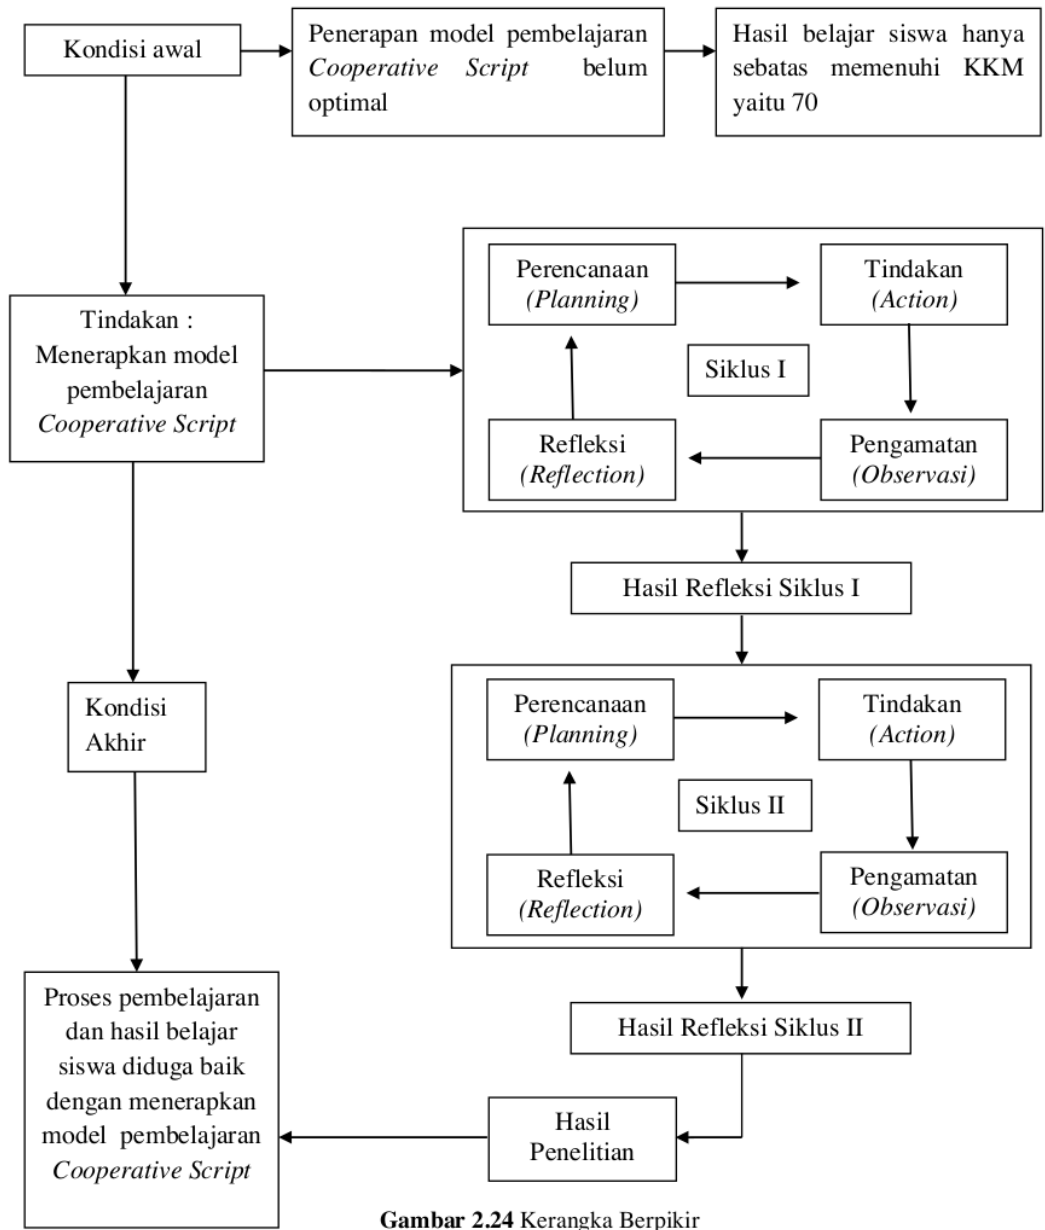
Kondisi awal

Penerapan model pembelajaran *Cooperative Script* belum optimal

Hasil belajar siswa hanya sebatas memenuhi KKM yaitu 70

Tindakan : Menerapkan model pembelajaran *Cooperative Script*

Perencanaan *(Planning)*

Tindakan *(Action)*

Siklus I

Refleksi *(Reflection)*

Pengamatan *(Observasi)*

Hasil Refleksi Siklus I

Kondisi Akhir

Perencanaan *(Planning)*

Tindakan *(Action)*

Siklus II

Refleksi *(Reflection)*

Pengamatan *(Observasi)*

Hasil Refleksi Siklus II

Proses pembelajaran dan hasil belajar siswa diduga baik dengan menerapkan model pembelajaran *Cooperative Script*

Hasil Penelitian

**Gambar 2.24** Kerangka Berpikir